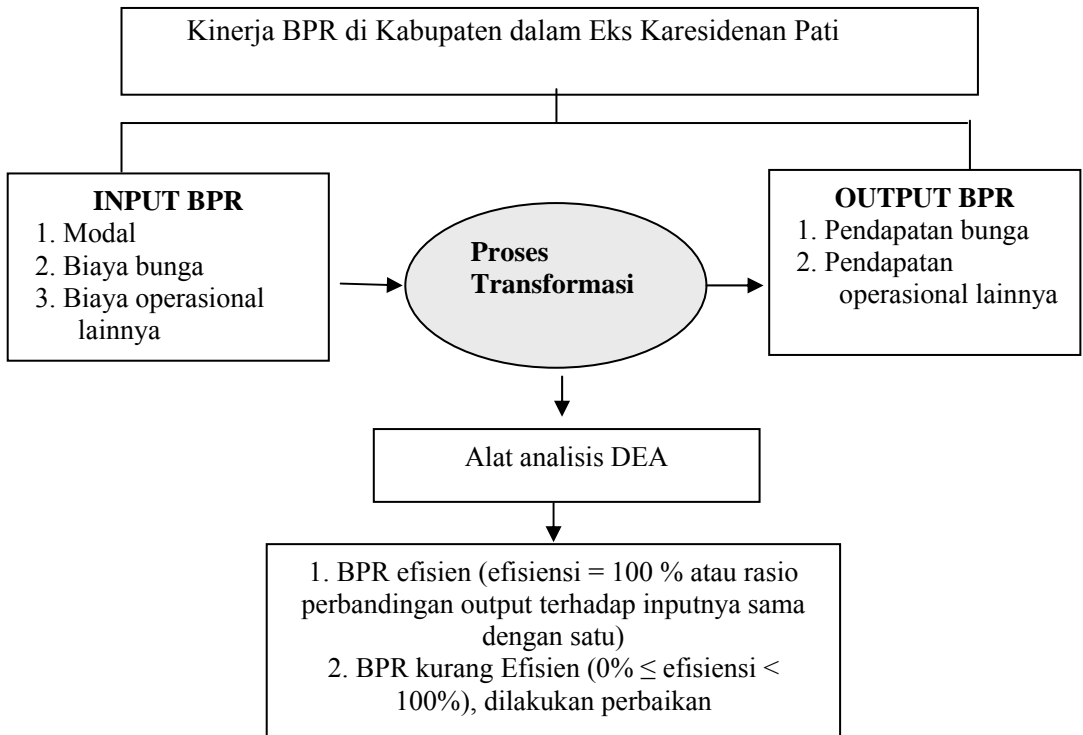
Kinerja BPR di Kabupaten dalam Eks Karesidenan Pati

**INPUT BPR**
1. Modal
2. Biaya bunga
3. Biaya operasional lainnya

**Proses Transformasi**

**OUTPUT BPR**
1. Pendapatan bunga
2. Pendapatan operasional lainnya

Alat analisis DEA

1. BPR efisien (efisiensi = 100 % atau rasio perbandingan output terhadap inputnya sama dengan satu)
2. BPR kurang Efisien ($0\% \leq$ efisiensi $<$ 100%), dilakukan perbaikan